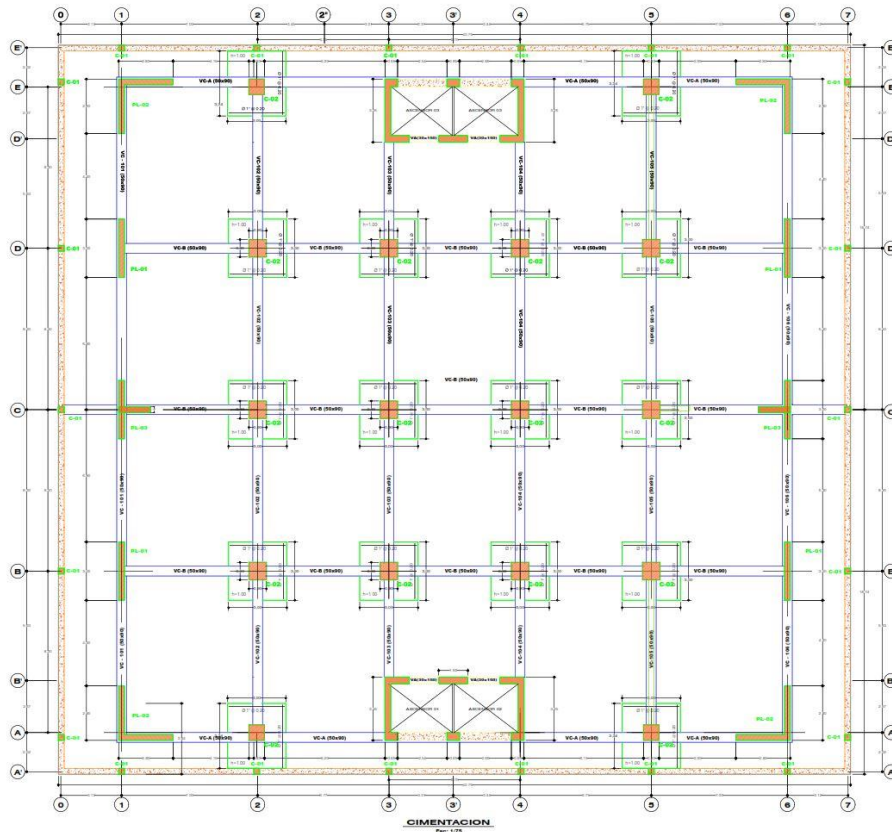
0 1 2 2' 3 3' 4 5 6 7

E'
E
D'
D
C
B
B'
A
A'

C-01
PL-02
VC-A (50x90)
C-02
ASCENSOR 01
ASCENSOR 02
VA (30x100)
VC-B (50x90)
PL-01
C-03
VC-B (50x90)
VC-101 (50x90)
VC-102 (50x90)
VC-103 (50x90)
VC-104 (50x90)
VC-105 (50x90)
VC-106 (50x90)
h=1.00

0 1 2 3 3' 4 5 6 7

CIMENTACION
Esc: 1/75